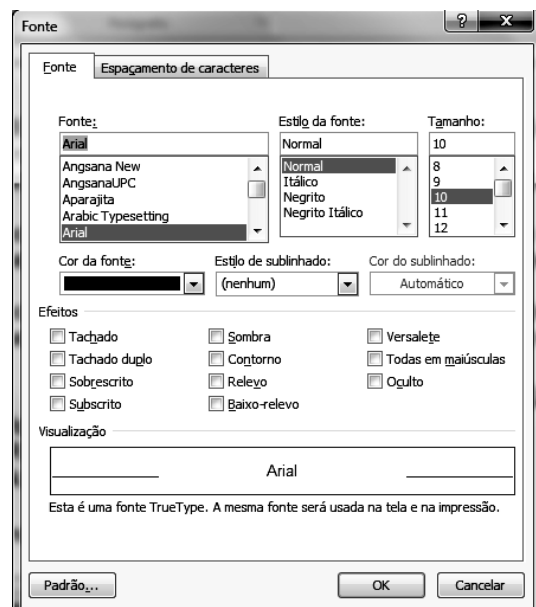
Fonte

Fonte | Espaçamento de caracteres

Fonte:
Arial
Angsana New
AngsanaUPC
Aparajita
Arabic Typesetting
Arial

Estilo da fonte:
Normal
Normal
Itálico
Negrito
Negrito Itálico

Tamanho:
10
8
9
10
11
12

Cor da fonte:
Estilo de sublinhado:
(nenhum)
Cor do sublinhado:
Automático

Efeitos
Tachado
Tachado duplo
Sobrescrito
Subscrito
Sombra
Contorno
Relevo
Baixo-relevo
Versalete
Todas em maiúsculas
Oculto

Visualização
Arial

Esta é uma fonte TrueType. A mesma fonte será usada na tela e na impressão.

Padrão...
OK
Cancelar